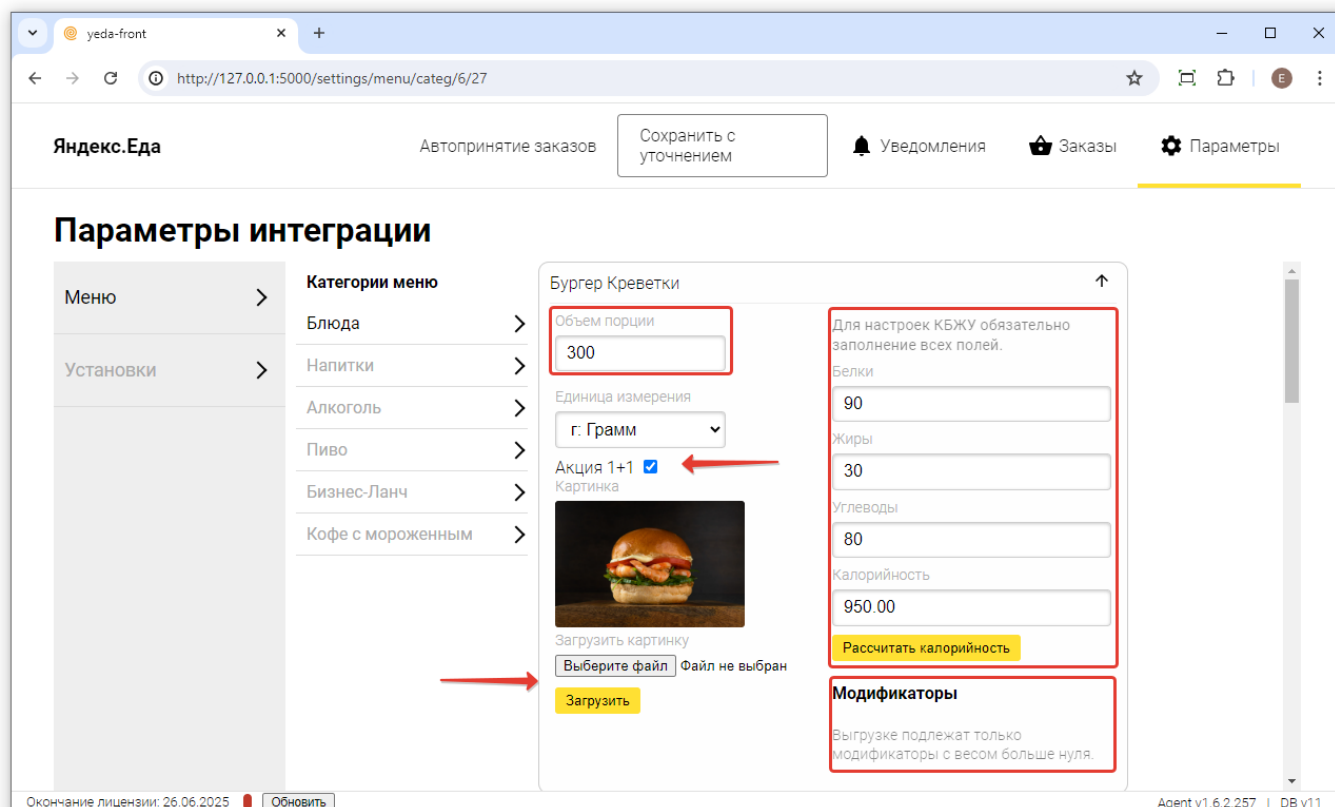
yeda-front

http://127.0.0.1:5000/settings/menu/categ/6/27

Яндекс.Еда

Автопринятие заказов

Сохранить с уточнением

Уведомления

Заказы

Параметры

Параметры интеграции

Меню

Установки

Категории меню

Блюда

Напитки

Алкоголь

Пиво

Бизнес-Ланч

Кофе с мороженным

Бургер Креветки

Объем порции

300

Единица измерения

г: Грамм

Акция 1+1

Картинка

Загрузить картинку

Выберите файл Файл не выбран

Загрузить

Для настроек КБЖУ обязательно заполнение всех полей.

Белки

90

Жиры

30

Углеводы

80

Калорийность

950.00

Рассчитать калорийность

Модификаторы

Выгрузке подлежат только модификаторы с весом больше нуля.

Окончание лицензии: 26.06.2025

Обновить

Agent v1.6.2.257 | DB v11